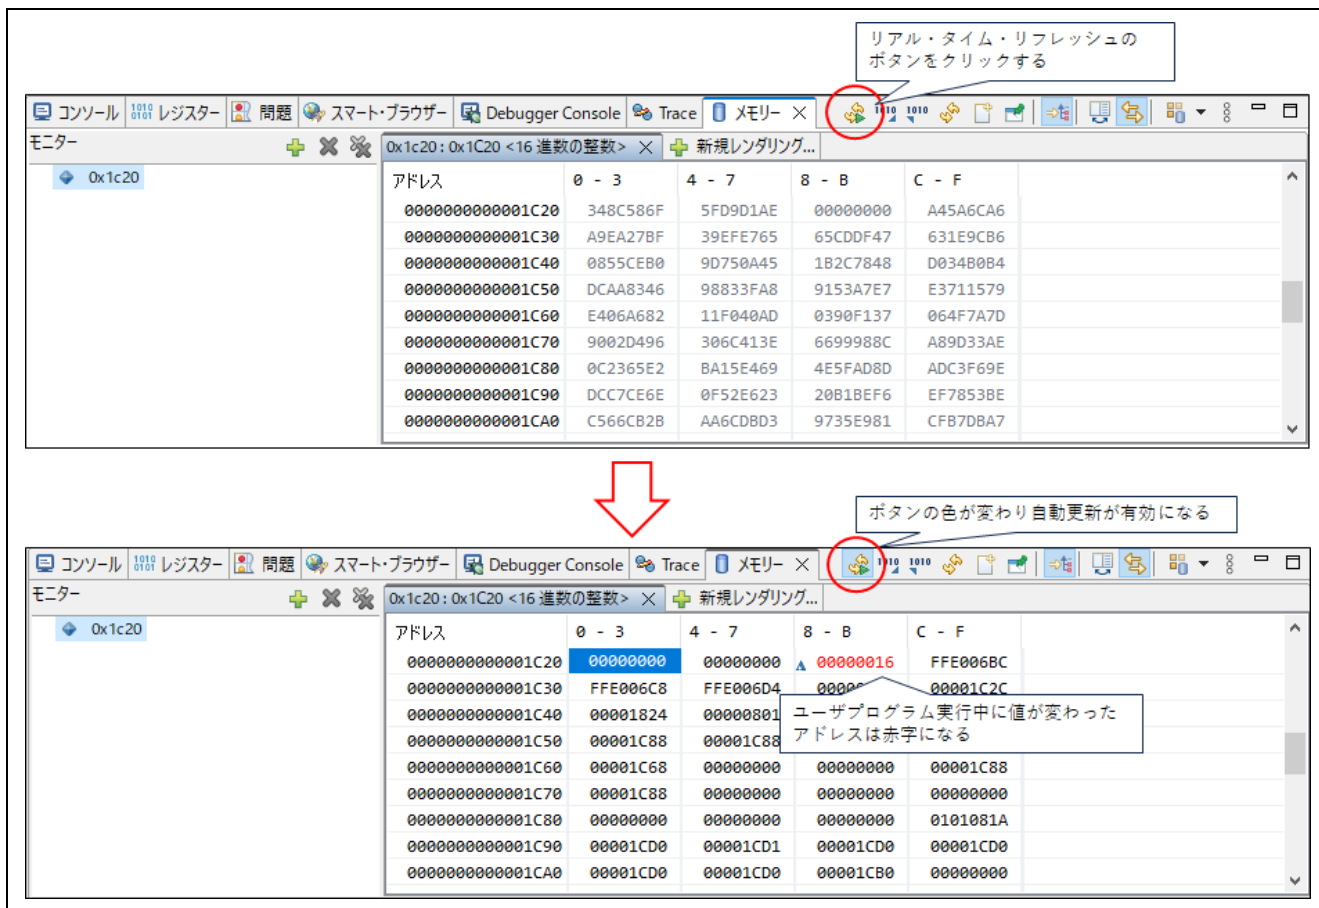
リアル・タイム・リフレッシュの
ボタンをクリックする

コンソール | レジスター | 問題 | スマート・ブラウザー | Debugger Console | Trace | メモリー ×

モニター

0x1c20

0x1c20 : 0x1C20 <16 進数の整数> × | 新規レンダリング...

| アドレス | 0 - 3 | 4 - 7 | 8 - B | C - F |
|---|---|---|---|---|
| 0000000000001C20 | 348C586F | 5FD9D1AE | 00000000 | A45A6CA6 |
| 0000000000001C30 | A9EA27BF | 39EFE765 | 65CDDF47 | 631E9CB6 |
| 0000000000001C40 | 0855CEB0 | 9D750A45 | 1B2C7848 | D034B0B4 |
| 0000000000001C50 | DCAA8346 | 98833FA8 | 9153A7E7 | E3711579 |
| 0000000000001C60 | E406A682 | 11F040AD | 0390F137 | 064F7A7D |
| 0000000000001C70 | 9002D496 | 306C413E | 6699988C | A89D33AE |
| 0000000000001C80 | 0C2365E2 | BA15E469 | 4E5FAD8D | ADC3F69E |
| 0000000000001C90 | DCC7CE6E | 0F52E623 | 20B1BEF6 | EF7853BE |
| 0000000000001CA0 | C566CB2B | AA6CDBD3 | 9735E981 | CFB7DBA7 |

ボタンの色が変わり自動更新が有効になる

コンソール | レジスター | 問題 | スマート・ブラウザー | Debugger Console | Trace | メモリー ×

モニター

0x1c20

0x1c20 : 0x1C20 <16 進数の整数> × | 新規レンダリング...

| アドレス | 0 - 3 | 4 - 7 | 8 - B | C - F |
|---|---|---|---|---|
| 0000000000001C20 | 00000000 | 00000000 | 00000016 | FFE006BC |
| 0000000000001C30 | FFE006C8 | FFE006D4 | 0000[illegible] | 00001C2C |
| 0000000000001C40 | 00001824 | 0000801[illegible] | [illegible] | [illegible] |
| 0000000000001C50 | 00001C88 | 00001C88 | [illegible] | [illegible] |
| 0000000000001C60 | 00001C68 | 00000000 | 00000000 | 00001C88 |
| 0000000000001C70 | 00001C88 | 00000000 | 00000000 | 00000000 |
| 0000000000001C80 | 00000000 | 00000000 | 00000000 | 0101081A |
| 0000000000001C90 | 00001CD0 | 00001CD1 | 00001CD0 | 00001CD0 |
| 0000000000001CA0 | 00001CD0 | 00001CD0 | 00001CB0 | 00000000 |

ユーザプログラム実行中に値が変わった
アドレスは赤字になる